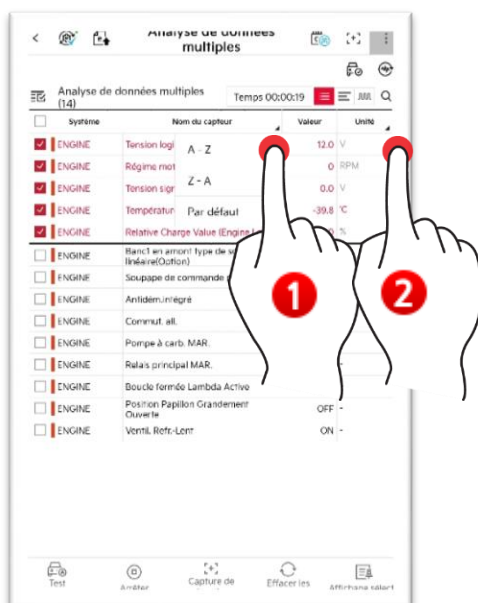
Analyse de données multiples

Analyse de données multiples (14)

Temps 00:00:19

| Système | Nom du capteur | Valeur | Unité |
|---|---|---|---|
| ENGINE | Tension logi | 12.0 | V |
| ENGINE | Régime mot | 0 | RPM |
| ENGINE | Tension sign | 0.0 | V |
| ENGINE | Températur | -39.8 | °C |
| ENGINE | Relative Charge Value (Engine L | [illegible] | % |
| ENGINE | Banc1 en amont type de s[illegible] linéaire(Option) | | |
| ENGINE | Soupape de commande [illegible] | | |
| ENGINE | Antidém.intégré | | |
| ENGINE | Commut. all. | | |
| ENGINE | Pompe à carb. MAR. | | |
| ENGINE | Relais principal MAR. | | |
| ENGINE | Boucle fermée Lambda Active | | |
| ENGINE | Position Papillon Grandement Ouverte | OFF | - |
| ENGINE | Ventil. Refr.-Lent | ON | - |

A - Z
Z - A
Par défaut

1
2

Test
Arrêter
Capture de
Effacer les
Affichage sélect